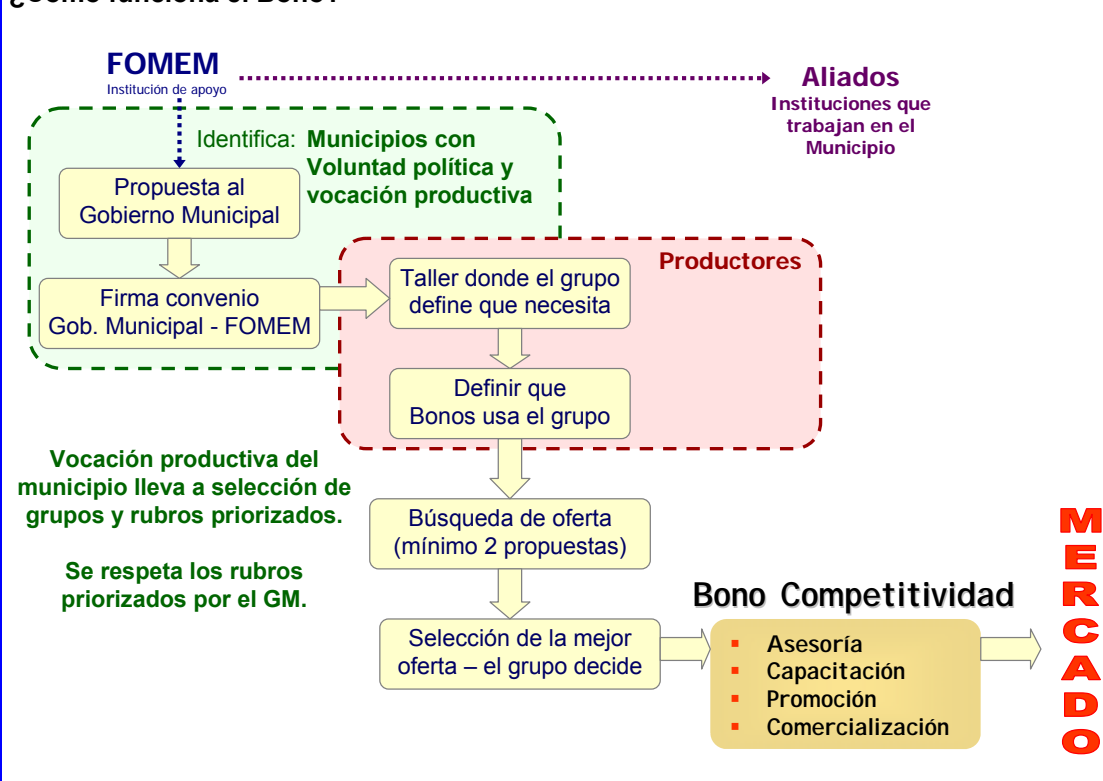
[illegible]

FOMEM
Institución de apoyo

Aliados
Instituciones que trabajan en el Municipio

Identifica: Municipios con Voluntad política y vocación productiva

Propuesta al Gobierno Municipal

Firma convenio Gob. Municipal - FOMEM

Productores

Taller donde el grupo define que necesita

Definir que Bonos usa el grupo

Vocación productiva del municipio lleva a selección de grupos y rubros priorizados.

Se respeta los rubros priorizados por el GM.

Búsqueda de oferta (mínimo 2 propuestas)

Selección de la mejor oferta – el grupo decide

Bono Competitividad

- Asesoría
- Capacitación
- Promoción
- Comercialización

MERCADO